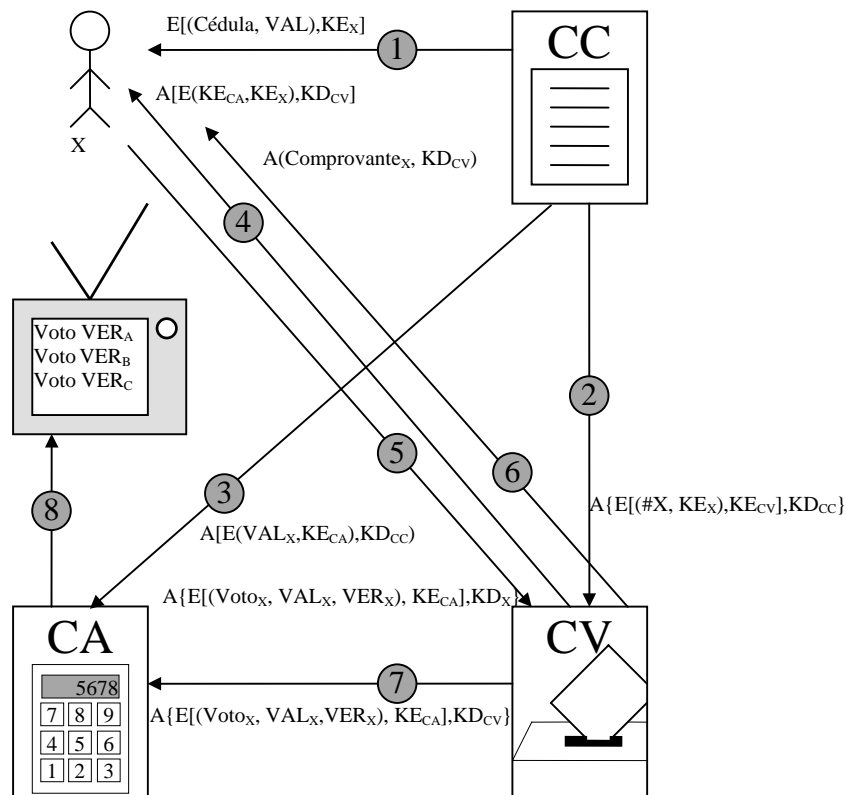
E[(Cédula, VAL),$KE_X$]

1

CC

A[E($KE_{CA}$,$KE_X$),$KD_{CV}$]

X

A(Comprovante$_X$, $KD_{CV}$)

4

Voto $VER_A$
Voto $VER_B$
Voto $VER_C$

2

5

6

3

8

A{E[(#X, $KE_X$),$KE_{CV}$],$KD_{CC}$}

A[E($VAL_X$,$KE_{CA}$),$KD_{CC}$)

A{E[(Voto$_X$, $VAL_X$, $VER_X$), $KE_{CA}$],$KD_X$}

CA

CV

5678

7

A{E[(Voto$_X$, $VAL_X$,$VER_X$), $KE_{CA}$],$KD_{CV}$}

7 8 9
4 5 6
1 2 3